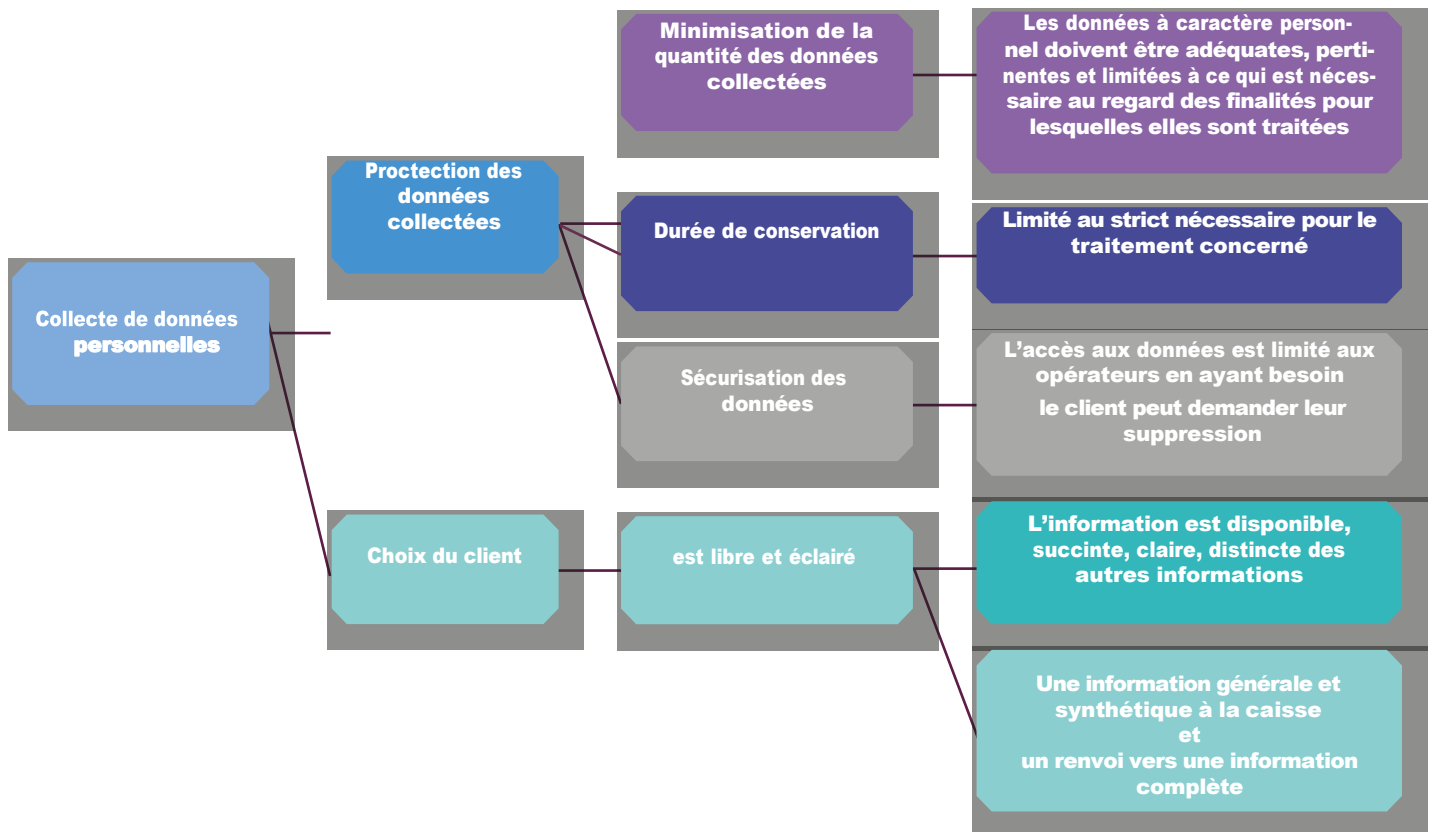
Minimisation de la quantité des données collectées

Les données à caractère personnel doivent être adéquates, pertinentes et limitées à ce qui est nécessaire au regard des finalités pour lesquelles elles sont traitées

Proctection des données collectées

Durée de conservation

Limité au strict nécessaire pour le traitement concerné

Collecte de données personnelles

Sécurisation des données

L'accès aux données est limité aux opérateurs en ayant besoin
le client peut demander leur suppression

Choix du client

est libre et éclairé

L'information est disponible, succinte, claire, distincte des autres informations

Une information générale et synthétique à la caisse
et
un renvoi vers une information complète